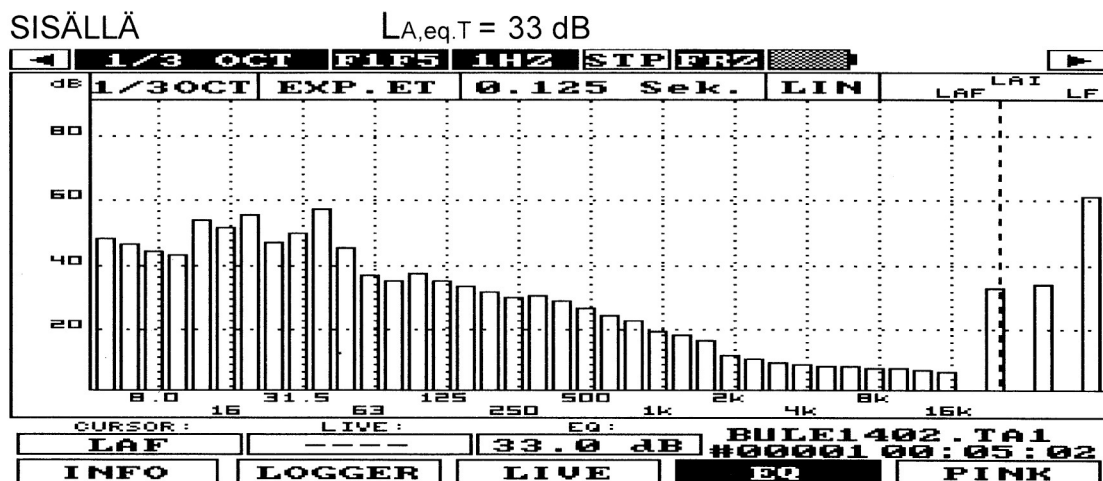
SISÄLLÄ $L_{A,eq.T}$ = 33 dB

1/3 OCT F1F5 1HZ STP FRZ

dB 1/3OCT EXP.ET 0.125 Sek. LIN LAF LAI LF

80

60

40

20

8.0 16 31.5 63 125 250 500 1k 2k 4k 8k 16k

CURSOR: LAF

LIVE: ----

EQ: 33.0 dB

BULE1402.TA1 #00001 00:05:02

INFO LOGGER LIVE EQ PINK